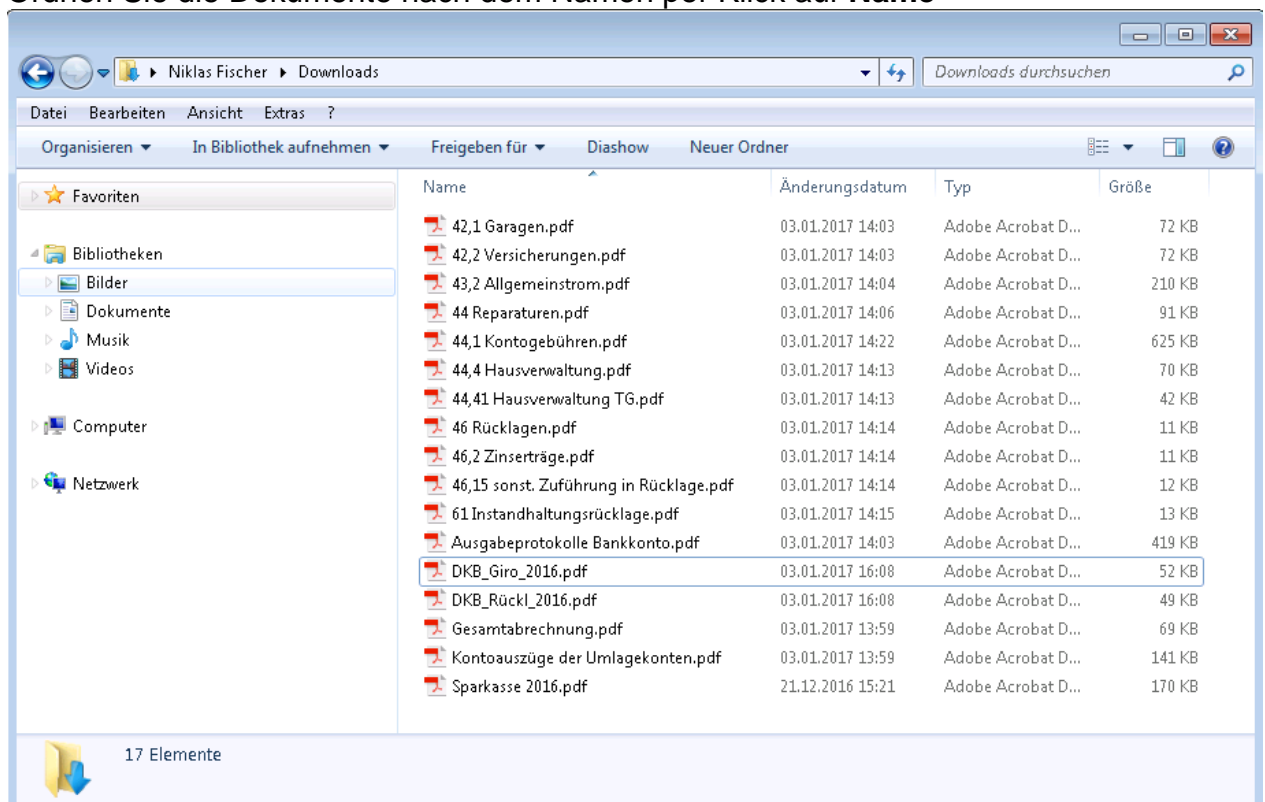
Ordnen Sie die Dokumente nach dem Namen per Klick auf **Name**

Niklas Fischer ▸ Downloads

Downloads durchsuchen

Datei Bearbeiten Ansicht Extras ?

Organisieren ▾ In Bibliothek aufnehmen ▾ Freigeben für ▾ Diashow Neuer Ordner

Favoriten

Bibliotheken
Bilder
Dokumente
Musik
Videos

Computer

Netzwerk

| Name | Änderungsdatum | Typ | Größe |
|---|---|---|---|
| 42,1 Garagen.pdf | 03.01.2017 14:03 | Adobe Acrobat D... | 72 KB |
| 42,2 Versicherungen.pdf | 03.01.2017 14:03 | Adobe Acrobat D... | 72 KB |
| 43,2 Allgemeinstrom.pdf | 03.01.2017 14:04 | Adobe Acrobat D... | 210 KB |
| 44 Reparaturen.pdf | 03.01.2017 14:06 | Adobe Acrobat D... | 91 KB |
| 44,1 Kontogebühren.pdf | 03.01.2017 14:22 | Adobe Acrobat D... | 625 KB |
| 44,4 Hausverwaltung.pdf | 03.01.2017 14:13 | Adobe Acrobat D... | 70 KB |
| 44,41 Hausverwaltung TG.pdf | 03.01.2017 14:13 | Adobe Acrobat D... | 42 KB |
| 46 Rücklagen.pdf | 03.01.2017 14:14 | Adobe Acrobat D... | 11 KB |
| 46,2 Zinserträge.pdf | 03.01.2017 14:14 | Adobe Acrobat D... | 11 KB |
| 46,15 sonst. Zuführung in Rücklage.pdf | 03.01.2017 14:14 | Adobe Acrobat D... | 12 KB |
| 61 Instandhaltungsrücklage.pdf | 03.01.2017 14:15 | Adobe Acrobat D... | 13 KB |
| Ausgabeprotokolle Bankkonto.pdf | 03.01.2017 14:03 | Adobe Acrobat D... | 419 KB |
| DKB_Giro_2016.pdf | 03.01.2017 16:08 | Adobe Acrobat D... | 52 KB |
| DKB_Rückl_2016.pdf | 03.01.2017 16:08 | Adobe Acrobat D... | 49 KB |
| Gesamtabrechnung.pdf | 03.01.2017 13:59 | Adobe Acrobat D... | 69 KB |
| Kontoauszüge der Umlagekonten.pdf | 03.01.2017 13:59 | Adobe Acrobat D... | 141 KB |
| Sparkasse 2016.pdf | 21.12.2016 15:21 | Adobe Acrobat D... | 170 KB |

17 Elemente